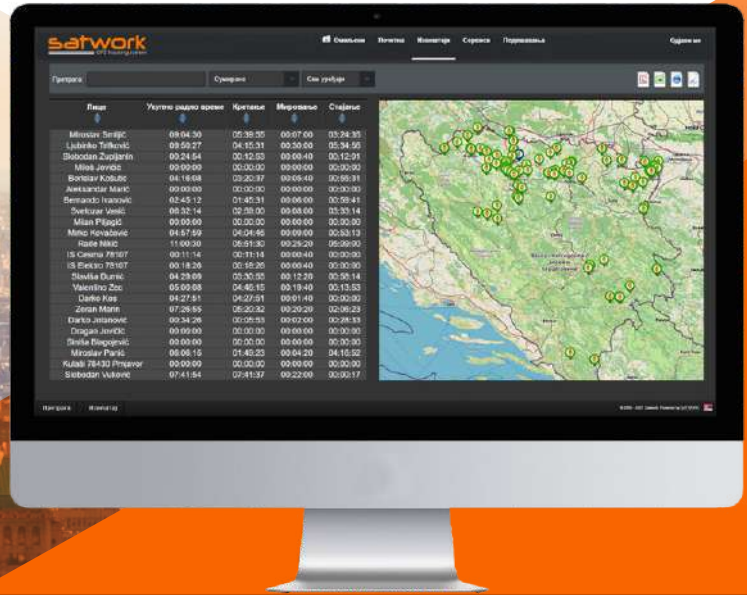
satwork
GPS tracking system

Обавештења Почетна Извештаји Сервиси Подешавања Одјави ме

Претрага Сумарно Сви уређаји

| Лица | Укупно радно време | Кретање | Мировање | Стајање |
|---|---|---|---|---|
| Miroslav Smiljić | 09:04:30 | 05:39:55 | 00:07:00 | 03:24:35 |
| Ljubinko Trifković | 09:50:27 | 04:15:31 | 00:30:00 | 05:34:56 |
| Slobodan Zupljanin | 00:24:54 | 00:12:53 | 00:00:40 | 00:12:01 |
| Miloš Jevđić | 00:00:00 | 00:00:00 | 00:00:00 | 00:00:00 |
| Borislav Košutić | 04:16:08 | 03:20:37 | 00:06:40 | 00:55:31 |
| Aleksandar Marić | 00:00:00 | 00:00:00 | 00:00:00 | 00:00:00 |
| Bernando Ivanović | 02:45:12 | 01:45:31 | 00:06:00 | 00:59:41 |
| Svetozar Vasić | 06:32:14 | 02:58:00 | 00:00:00 | 03:33:14 |
| Milan Piljagić | 00:00:00 | 00:00:00 | 00:00:00 | 00:00:00 |
| Mirko Kovačević | 04:57:59 | 04:04:46 | 00:00:00 | 00:53:13 |
| Rade Nikić | 11:00:30 | 05:51:30 | 00:29:20 | 05:39:00 |
| IS Cesna 78107 | 00:11:14 | 00:11:14 | 00:00:00 | 00:00:00 |
| IS Elektro 78107 | 00:18:26 | 00:18:26 | 00:00:40 | 00:00:00 |
| Slaviša Đurić | 04:29:09 | 03:30:55 | 00:12:20 | 00:58:14 |
| Valentino Zec | 05:00:08 | 04:46:15 | 00:19:40 | 00:13:53 |
| Darko Kos | 04:27:51 | 04:27:51 | 00:01:40 | 00:00:00 |
| Zoran Marin | 07:26:55 | 05:20:32 | 00:20:20 | 02:06:23 |
| Darko Jotanović | 00:34:26 | 00:05:53 | 00:02:00 | 00:28:33 |
| Dragan Jovičić | 00:00:00 | 00:00:00 | 00:00:00 | 00:00:00 |
| Siniša Blagojević | 00:00:00 | 00:00:00 | 00:00:00 | 00:00:00 |
| Miroslav Panić | 06:06:15 | 01:40:23 | 00:04:20 | 04:15:52 |
| Kulaši 78430 Prnjavor | 00:00:00 | 00:00:00 | 00:00:00 | 00:00:00 |
| Slobodan Vuković | 07:41:54 | 07:41:37 | 00:22:00 | 00:00:17 |

Претрага Извештај

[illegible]